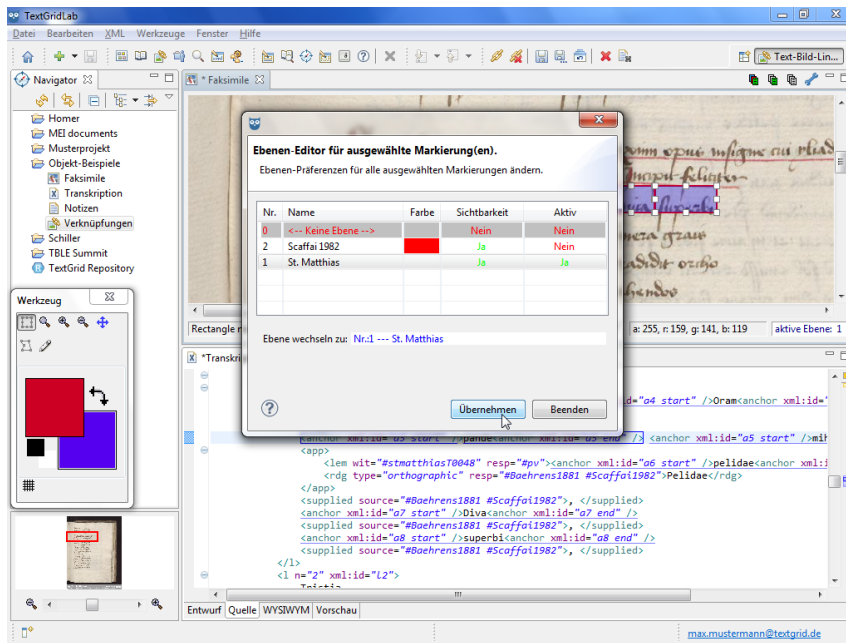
TextGridLab

Datei Bearbeiten XML Werkzeuge Fenster Hilfe

Text-Bild-Lin...

Navigator

Homer
MEI documents
Musterprojekt
Objekt-Beispiele
Faksimile
Transkription
Notizen
Verknüpfungen
Schiller
TBLE Summit
TextGrid Repository

Werkzeug

*Faksimile

Ebenen-Editor für ausgewählte Markierung(en).

Ebenen-Präferenzen für alle ausgewählten Markierungen ändern.

| Nr. | Name | Farbe | Sichtbarkeit | Aktiv |
|---|---|---|---|---|
| 0 | <-- Keine Ebene --> | | Nein | Nein |
| 2 | Scaffai 1982 | | Ja | Nein |
| 1 | St. Matthias | | Ja | Ja |

Ebene wechseln zu: Nr.:1 --- St. Matthias

Übernehmen Beenden

Rectangle

a: 255, r: 159, g: 141, b: 119 aktive Ebene: 1

*Transkri

d="a4 start" />Oram<anchor xml:id="

<anchor xml:id="a5 start" />pande<anchor xml:id="a5 end" /> <anchor xml:id="a5 start" />mi
<app>
<lem wit="#stmatthiasT0048" resp="#pv"><anchor xml:id="a6 start" />pelidae<anchor xml:i
<rdg type="orthographic" resp="#Baehrens1881 #Scaffai1982">Pelidae</rdg>
</app>
<supplied source="#Baehrens1881 #Scaffai1982">, </supplied>
<anchor xml:id="a7 start" />Diva<anchor xml:id="a7 end" />
<supplied source="#Baehrens1881 #Scaffai1982">, </supplied>
<anchor xml:id="a8 start" />superbi<anchor xml:id="a8 end" />
<supplied source="#Baehrens1881 #Scaffai1982">, </supplied>
</l>
<l n="2" xml:id="L2">

Entwurf Quelle WYSIWYM Vorschau

max.mustermann@textgrid.de